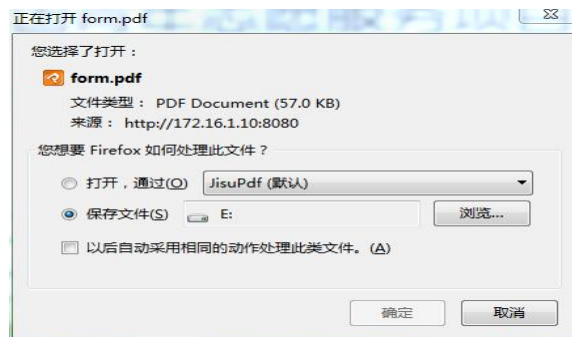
正在打开 form.pdf

您选择了打开：

form.pdf

文件类型： PDF Document (57.0 KB)
来源： http://172.16.1.10:8080

您想要 Firefox 如何处理此文件？

打开，通过(O) JisuPdf (默认)

保存文件(S) E:

浏览...

以后自动采用相同的动作处理此类文件。(A)

确定

取消